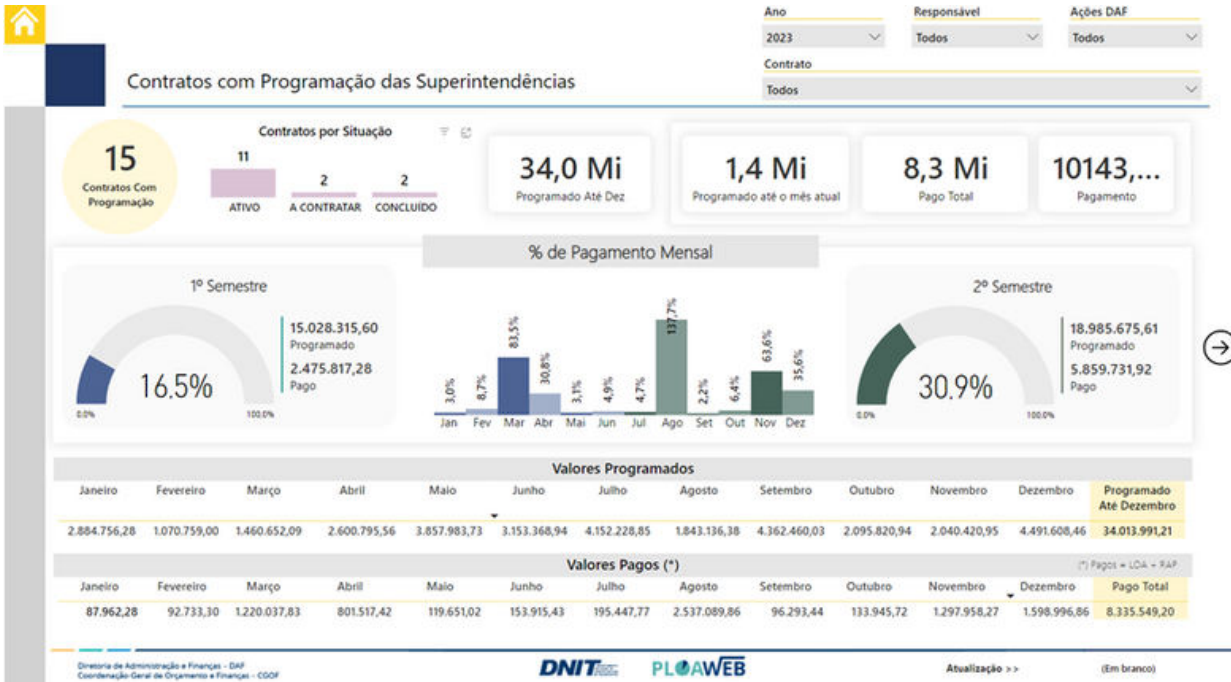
Ano
2023
Responsável
Todos
Ações DAF
Todos
Contrato
Todos

Contratos com Programação das Superintendências

15
Contratos Com Programação

Contratos por Situação
11
ATIVO
2
A CONTRATAR
2
CONCLUÍDO

34,0 Mi
Programado Até Dez

1,4 Mi
Programado até o mês atual

8,3 Mi
Pago Total

10143,...
Pagamento

% de Pagamento Mensal

1º Semestre
16.5%
0.0%
100.0%
15.028.315,60
Programado
2.475.817,28
Pago

3,0% 8,7% 83,5% 30,8% 3,1% 4,9% 4,7% 137,7% 2,2% 6,4% 63,6% 35,6%
Jan Fev Mar Abr Mai Jun Jul Ago Set Out Nov Dez

2º Semestre
30.9%
0.0%
100.0%
18.985.675,61
Programado
5.859.731,92
Pago

Valores Programados

| Janeiro | Fevereiro | Março | Abril | Maio | Junho | Julho | Agosto | Setembro | Outubro | Novembro | Dezembro | Programado Até Dezembro |
|---|---|---|---|---|---|---|---|---|---|---|---|---|
| 2.884.756,28 | 1.070.759,00 | 1.460.652,09 | 2.600.795,56 | 3.857.983,73 | 3.153.368,94 | 4.152.228,85 | 1.843.136,38 | 4.362.460,03 | 2.095.820,94 | 2.040.420,95 | 4.491.608,46 | 34.013.991,21 |

Valores Pagos (*)
(*) Pagos = LOA + RAP

| Janeiro | Fevereiro | Março | Abril | Maio | Junho | Julho | Agosto | Setembro | Outubro | Novembro | Dezembro | Pago Total |
|---|---|---|---|---|---|---|---|---|---|---|---|---|
| 87.962,28 | 92.733,30 | 1.220.037,83 | 801.517,42 | 119.651,02 | 153.915,43 | 195.447,77 | 2.537.089,86 | 96.293,44 | 133.945,72 | 1.297.958,27 | 1.598.996,86 | 8.335.549,20 |

Diretoria de Administração e Finanças - DAF
Coordenação-Geral de Orçamento e Finanças - CGOF
DNIT
PLOAWEB
Atualização >>
(Em branco)